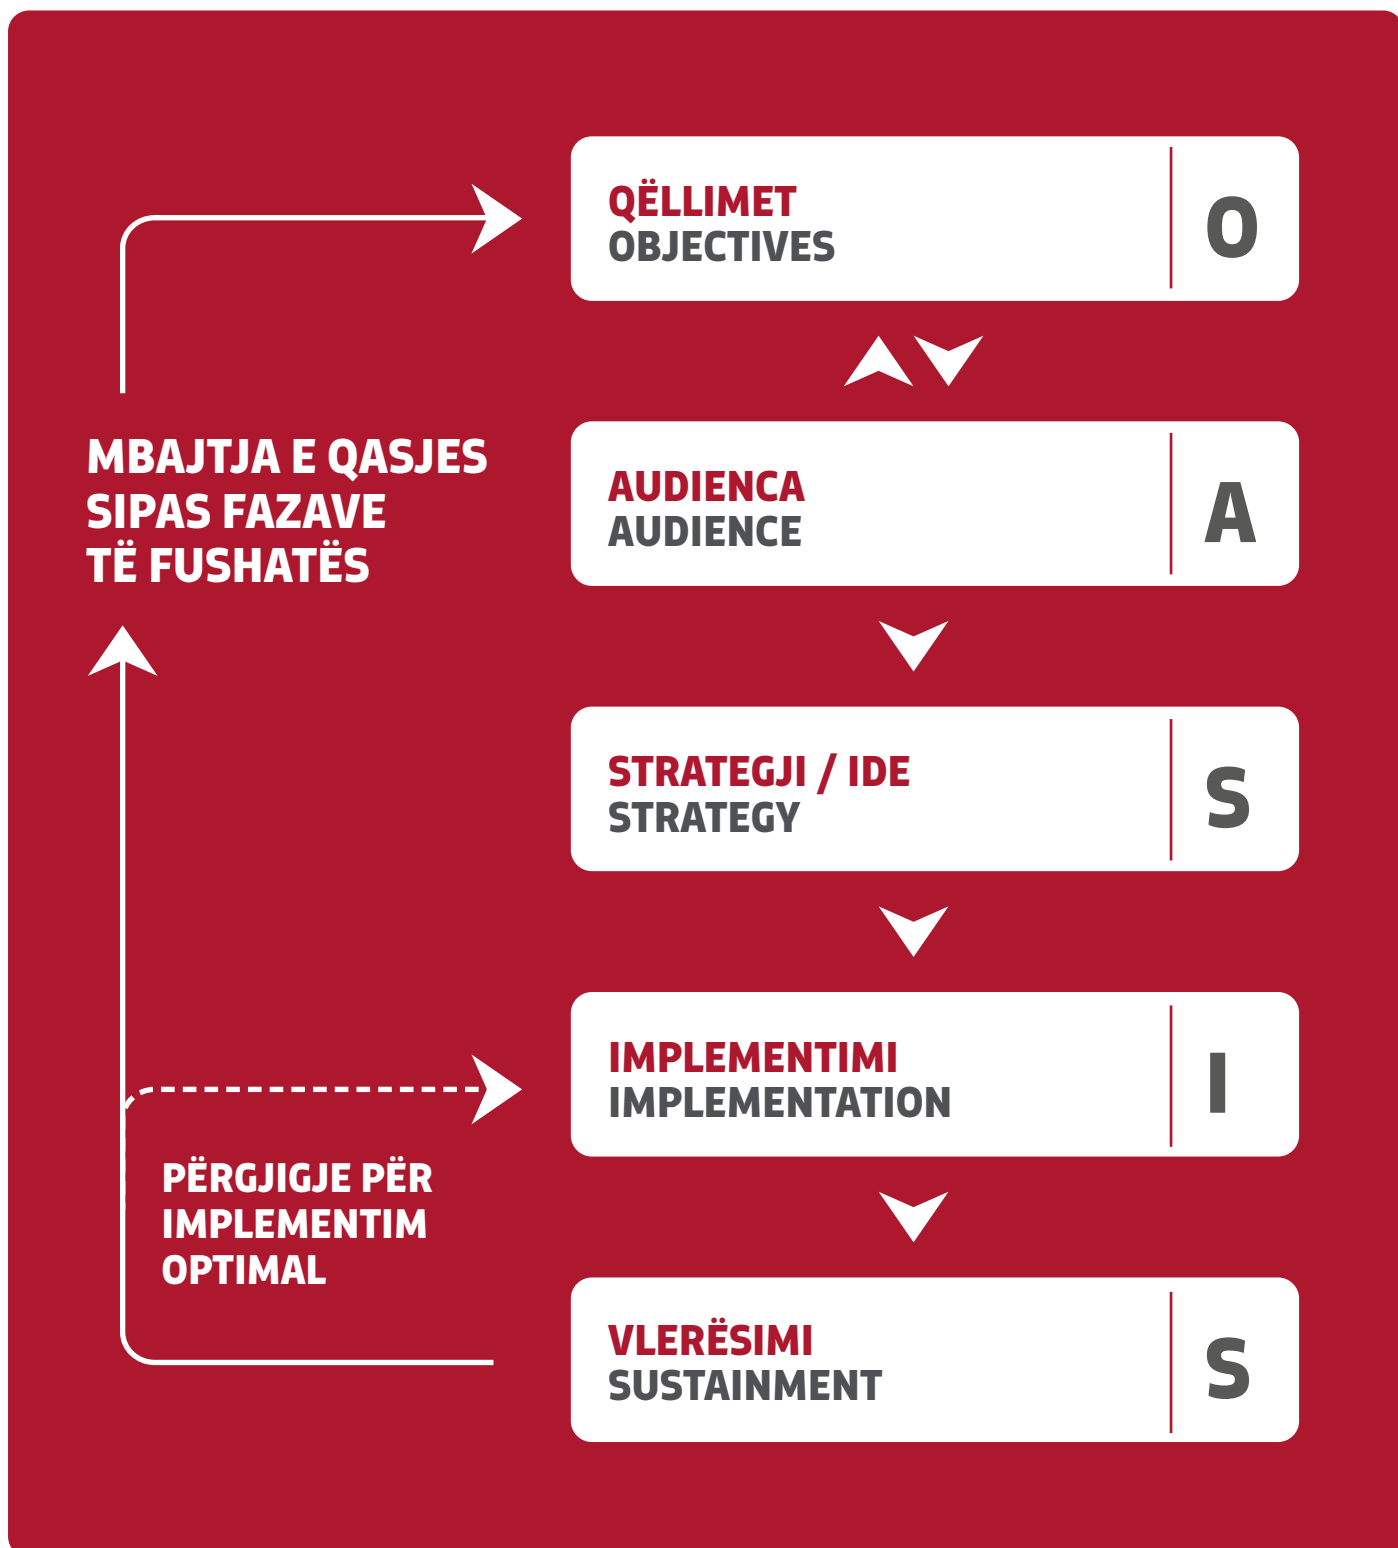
QËLLIMET
OBJECTIVES

O

MBAJTJA E QASJES SIPAS FAZAVE TË FUSHATËS

AUDIENCA
AUDIENCE

A

STRATEGJI / IDE
STRATEGY

S

IMPLEMENTIMI
IMPLEMENTATION

I

PËRGJIGJE PËR IMPLEMENTIM OPTIMAL

VLERËSIMI
SUSTAINMENT

S